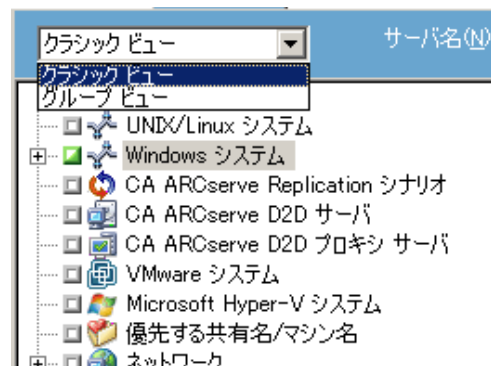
クラシック ビュー

サーバ名(N)

クラシック ビュー
グループ ビュー

UNIX/Linux システム
Windows システム
CA ARCserve Replication シナリオ
CA ARCserve D2D サーバ
CA ARCserve D2D プロキシ サーバ
VMware システム
Microsoft Hyper-V システム
優先する共有名/マシン名
ネットワーク